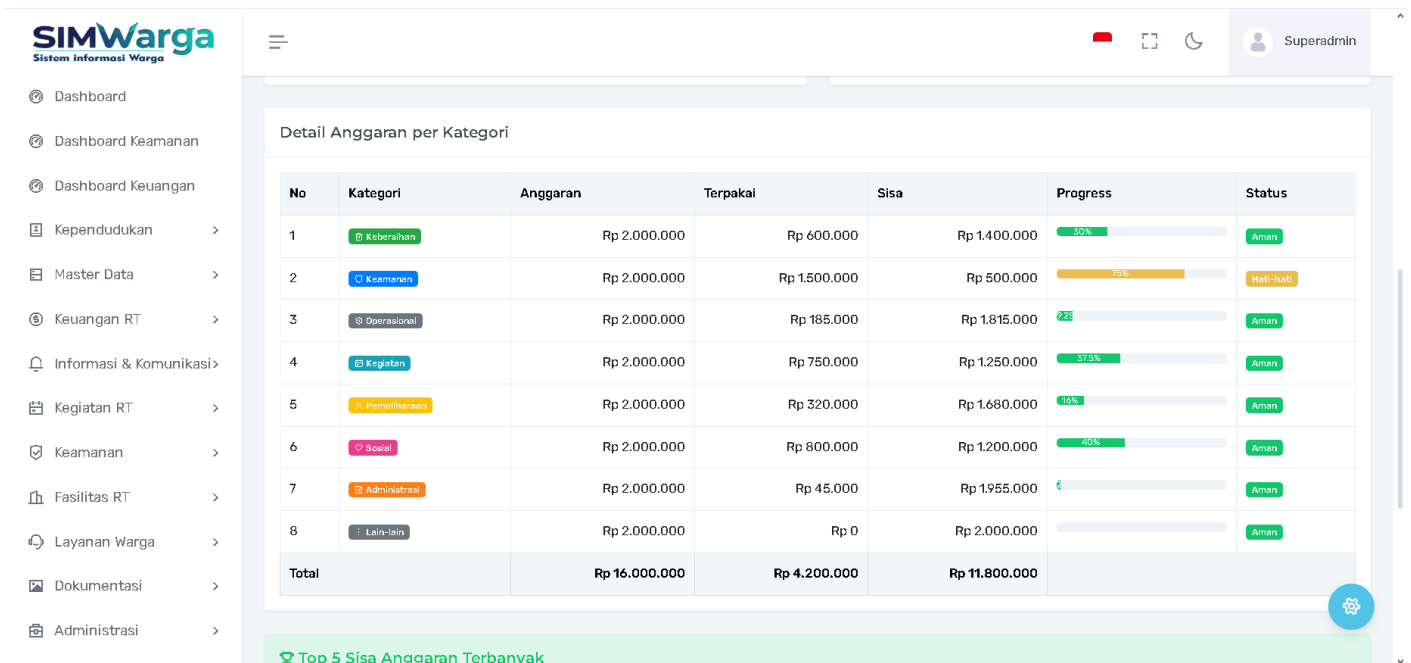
SIMWarga
Sistem informasi Warga

Dashboard
Dashboard Keamanan
Dashboard Keuangan
Kependudukan
Master Data
Keuangan RT
Informasi & Komunikasi
Kegiatan RT
Keamanan
Fasilitas RT
Layanan Warga
Dokumentasi
Administrasi

Superadmin

Detail Anggaran per Kategori

| No | Kategori | Anggaran | Terpakai | Sisa | Progress | Status |
|---|---|---|---|---|---|---|
| 1 | Kebersihan | Rp 2.000.000 | Rp 600.000 | Rp 1.400.000 | 30% | Aman |
| 2 | Keamanan | Rp 2.000.000 | Rp 1.500.000 | Rp 500.000 | 75% | Hati-hati |
| 3 | Operasional | Rp 2.000.000 | Rp 185.000 | Rp 1.815.000 | 9.25 | Aman |
| 4 | Kegiatan | Rp 2.000.000 | Rp 750.000 | Rp 1.250.000 | 37.5% | Aman |
| 5 | Pemeliharaan | Rp 2.000.000 | Rp 320.000 | Rp 1.680.000 | 16% | Aman |
| 6 | Sosial | Rp 2.000.000 | Rp 800.000 | Rp 1.200.000 | 40% | Aman |
| 7 | Administrasi | Rp 2.000.000 | Rp 45.000 | Rp 1.955.000 | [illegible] | Aman |
| 8 | Lain-lain | Rp 2.000.000 | Rp 0 | Rp 2.000.000 | | Aman |
| Total | | Rp 16.000.000 | Rp 4.200.000 | Rp 11.800.000 | | |

Top 5 Sisa Anggaran Terbanyak